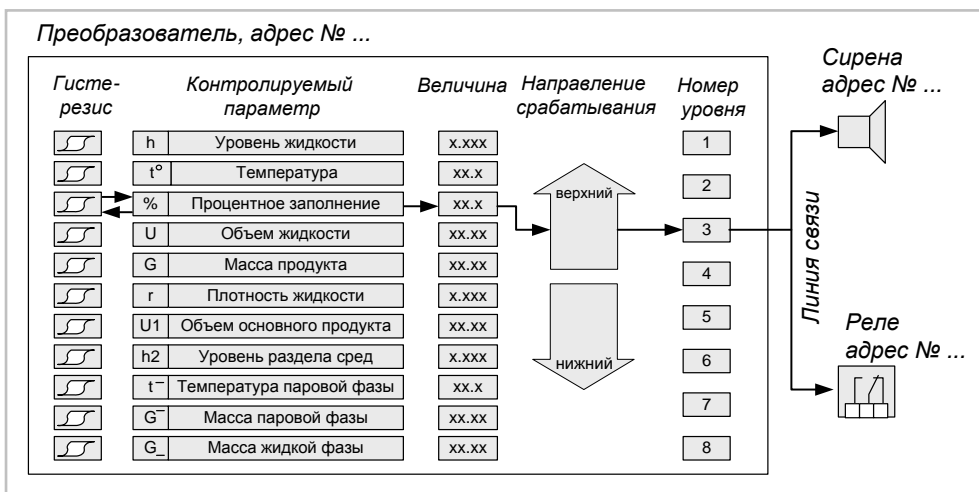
Преобразователь, адрес № ...

Гистерезис

Контролируемый параметр

Величина

Направление срабатывания

Номер уровня

| | | |
|---|---|---|
| h | Уровень жидкости | x.xxx |
| t° | Температура | xx.x |
| % | Процентное заполнение | xx.x |
| U | Объем жидкости | xx.xx |
| G | Масса продукта | xx.xx |
| r | Плотность жидкости | x.xxx |
| U1 | Объем основного продукта | xx.xx |
| h2 | Уровень раздела сред | x.xxx |
| t⁻ | Температура паровой фазы | xx.x |
| G⁻ | Масса паровой фазы | xx.xx |
| G_ | Масса жидкой фазы | xx.xx |

верхний

нижний

1
2
3
4
5
6
7
8

Линия связи

Сирена адрес № ...

Реле адрес № ...